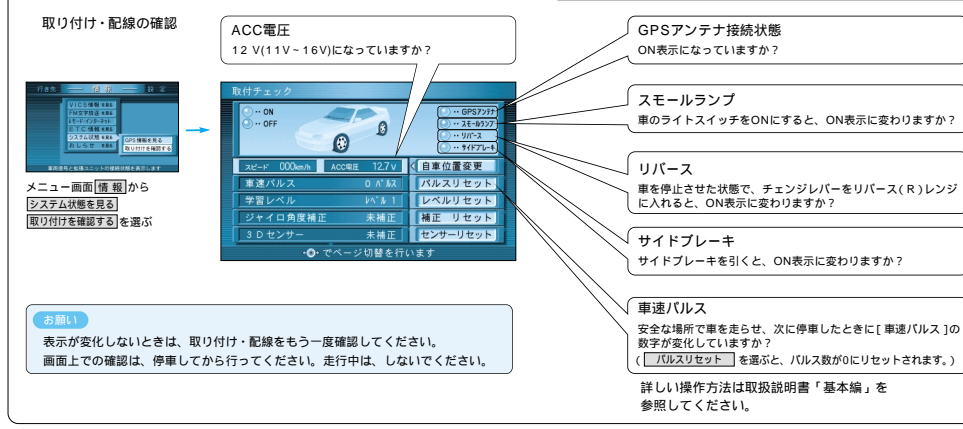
取り付け・配線の確認

ACC電圧
12 V(11V～16V)になっていますか？

GPSアンテナ接続状態
ON表示になっていますか？

行き先 情報 設定
VICS情報
FM文字放送
ビーコンインターネット
ETC情報
システム状態
おしらせ
GPS情報を見る
取り付けを確認する

メニュー画面 情報 から
システム状態を見る
取り付けを確認する を選ぶ

取付チェック
・・ON
・・OFF
・・GPSアンテナ
・・スモールランプ
・・リバース
・・サイドブレーキ
スピード 000km/h ACC電圧 12.7V 自車位置変更
車速パルス 0 パルス パルスリセット
学習レベル レベル 1 レベルリセット
ジャイロ角度補正 未補正 補正 リセット
3Dセンサー 未補正 センサーリセット
でページ切替を行います

スモールランプ
車のライトスイッチをONにすると、ON表示に変わりますか？

リバース
車を停止させた状態で、チェンジレバーをリバース(R)レンジに入れると、ON表示に変わりますか？

サイドブレーキ
サイドブレーキを引くと、ON表示に変わりますか？

車速パルス
安全な場所で車を走らせ、次に停車したときに[車速パルス]の数字が変化していますか？
( パルスリセット を選ぶと、パルス数が0にリセットされます。)

お願い
表示が変化しないときは、取り付け・配線をもう一度確認してください。
画面上での確認は、停車してから行ってください。走行中は、しないでください。

詳しい操作方法は取扱説明書「基本編」を参照してください。